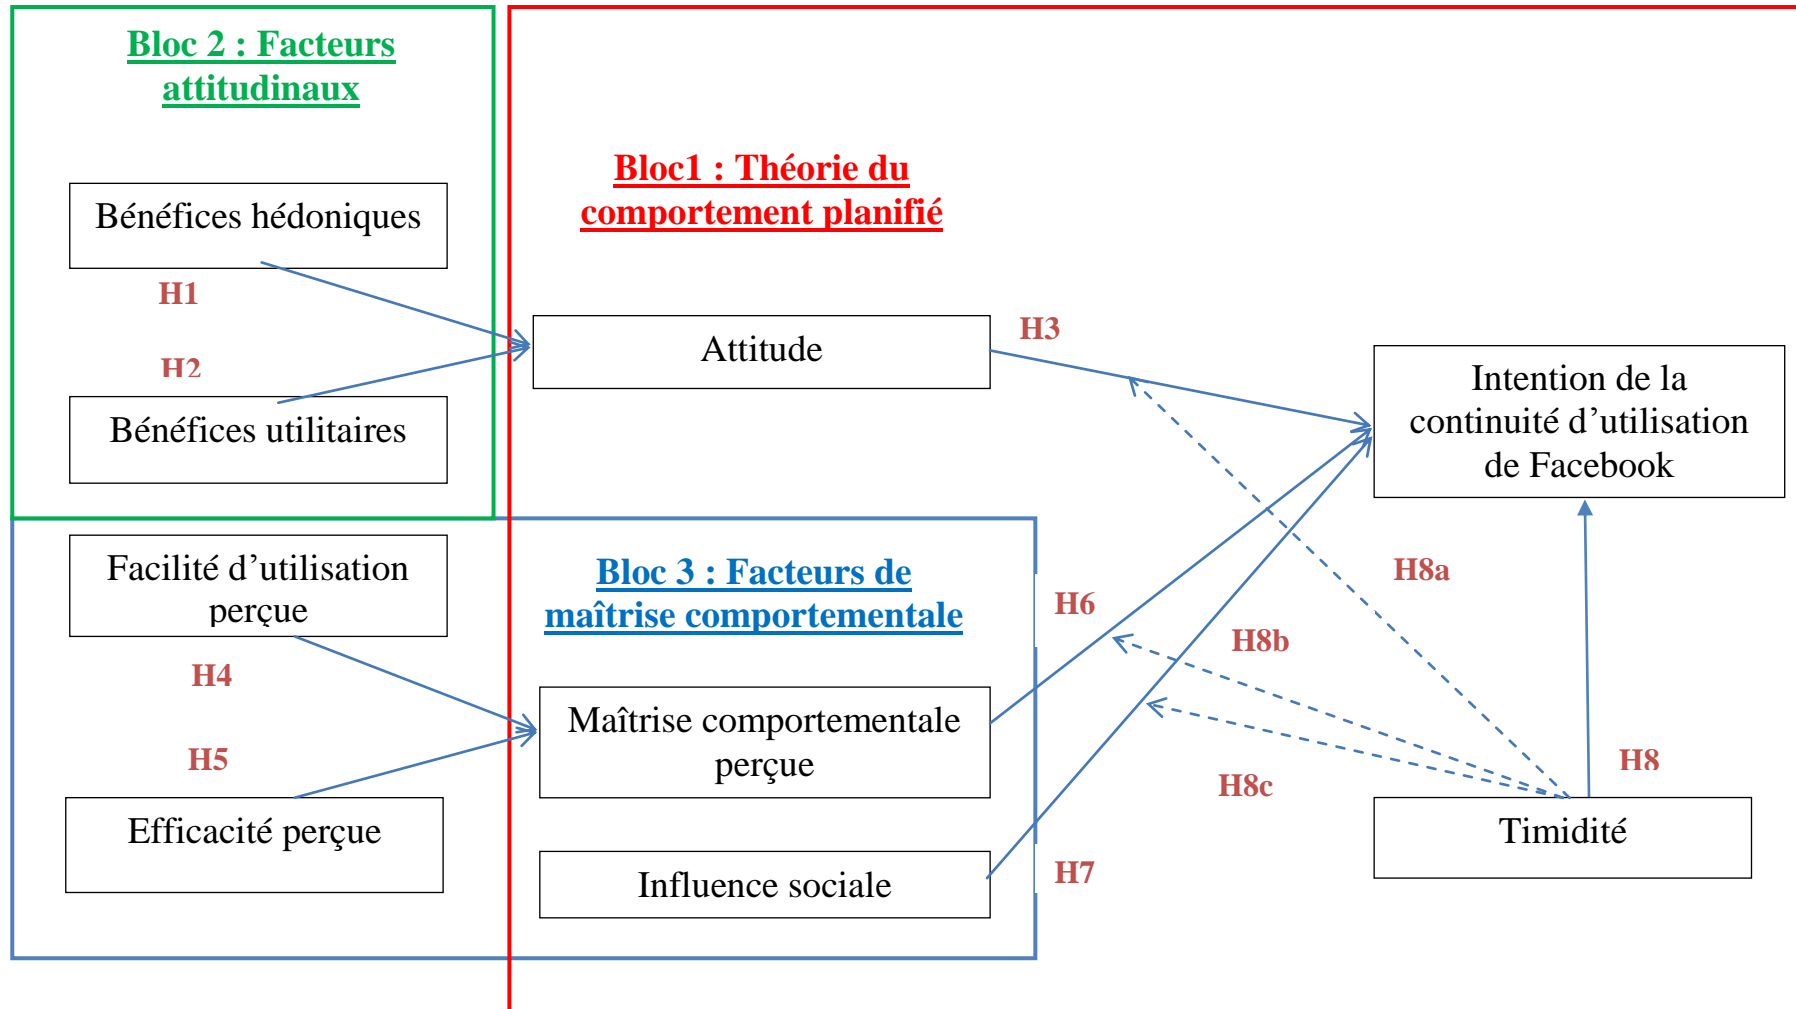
Bloc 2 : Facteurs attitudinaux

Bénéfices hédoniques

H1

H2

Bénéfices utilitaires

Bloc1 : Théorie du comportement planifié

Attitude

H3

Intention de la continuité d'utilisation de Facebook

Facilité d'utilisation perçue

Bloc 3 : Facteurs de maîtrise comportementale

H6

H8a

H8b

H4

Maîtrise comportementale perçue

H5

H8

H8c

Timidité

Efficacité perçue

Influence sociale

H7